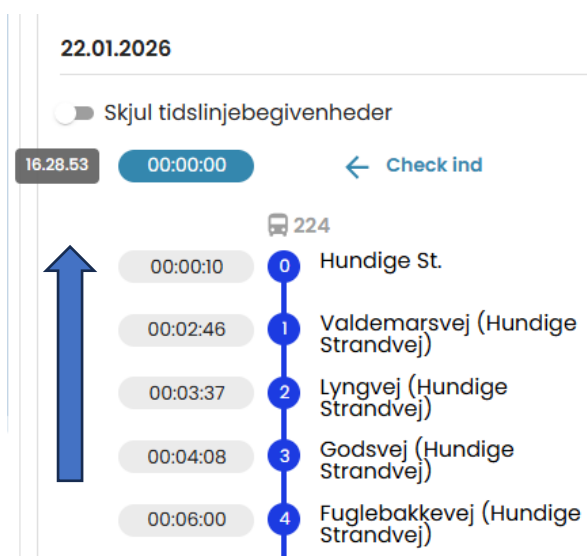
22.01.2026

Skjul tidslinjebegivenheder

16.28.53

00:00:00

Check ind

224

00:00:10
0
Hundige St.

00:02:46
1
Valdemarsvej (Hundige Strandvej)

00:03:37
2
Lyngvej (Hundige Strandvej)

00:04:08
3
Godsvej (Hundige Strandvej)

00:06:00
4
Fuglebakkevej (Hundige Strandvej)